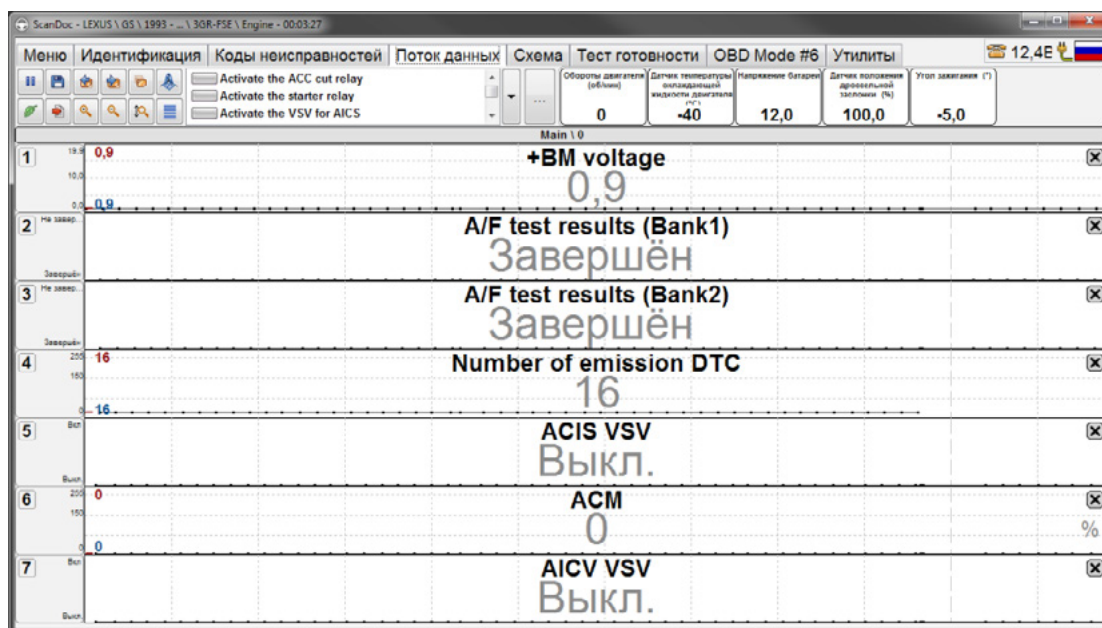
ScanDoc - LEXUS \ GS \ 1993 - ... \ 3GR-FSE \ Engine - 00:03:27

Меню | Идентификация | Коды неисправностей | Поток данных | Схема | Тест готовности | OBD Mode #6 | Утилиты

12,4Е

Activate the ACC cut relay
Activate the starter relay
Activate the VSV for AICS

...

| Обороты двигателя (об/мин) | Датчик температуры охлаждающей жидкости двигателя (°С) | Напряжение батареи | Датчик положения дроссельной заслонки (%) | Угол зажигания (°) |
|---|---|---|---|---|
| 0 | -40 | 12,0 | 100,0 | -5,0 |

Main \ 0

1 19,9 10,0 0,0 0,9 0,9
+BM voltage
0,9

2 Не завер... Завершён
A/F test results (Bank1)
Завершён

3 Не завер... Завершён
A/F test results (Bank2)
Завершён

4 255 150 0 16 16
Number of emission DTC
16

5 Вкл Выкл
ACIS VSV
Выкл.

6 200 150 0 0 0
ACM
0
%

7 Вкл Выкл
AICV VSV
Выкл.